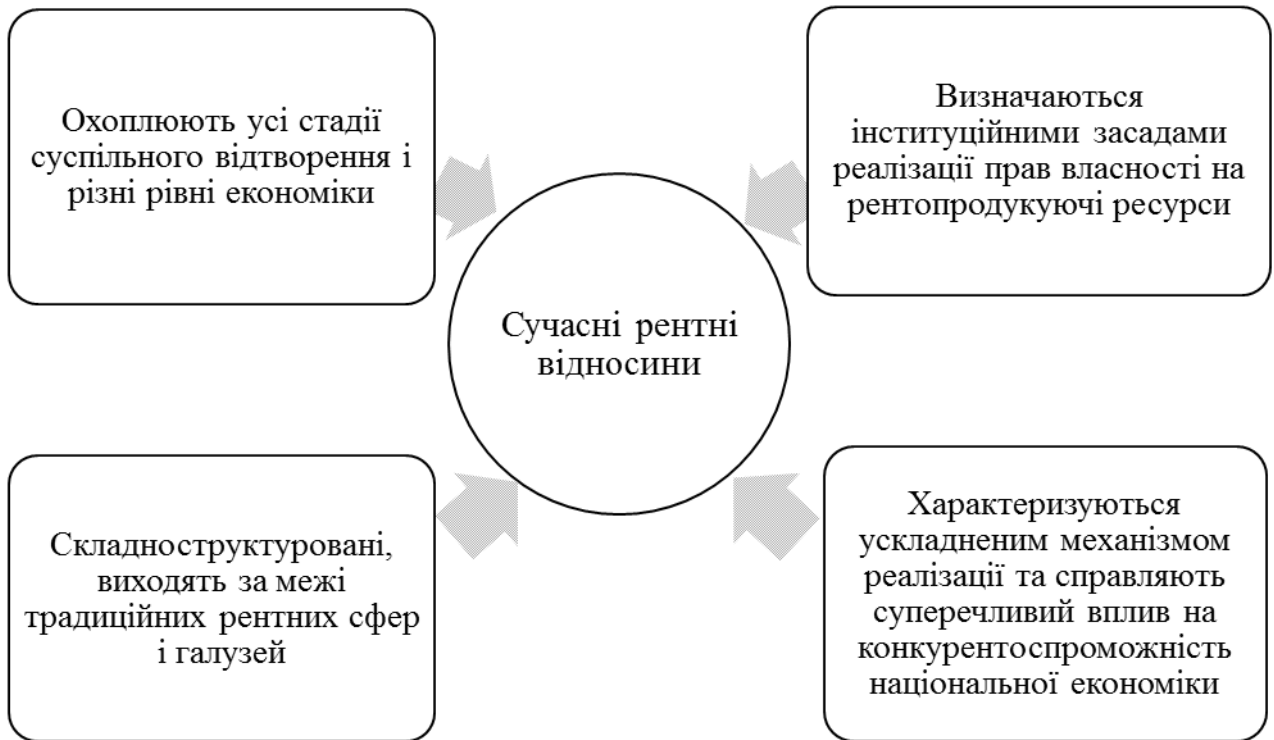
Охоплюють усі стадії суспільного відтворення і різні рівні економіки

Визначаються інституційними засадами реалізації прав власності на рентопродукуючі ресурси

Сучасні рентні відносини

Складноструктуровані, виходять за межі традиційних рентних сфер і галузей

Характеризуються ускладненим механізмом реалізації та справляють суперечливий вплив на конкурентоспроможність національної економіки